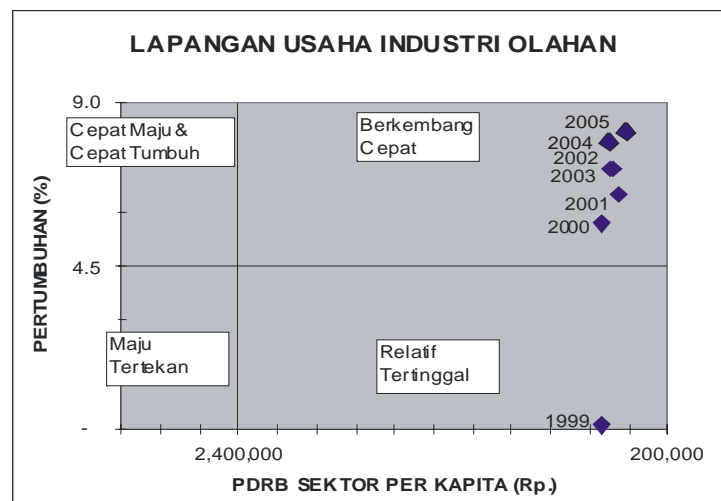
LAPANGAN USAHA INDUSTRI OLAHAN

9.0

Cepat Maju & Cepat Tumbuh

Berkembang Cepat

2005
2004
2002
2003
2001
2000

PERTUMBUHAN (%)

4.5

Maju Tertekan

Relatif Tertinggal

-

1999

2,400,000

200,000

PDRB SEKTOR PER KAPITA (Rp.)